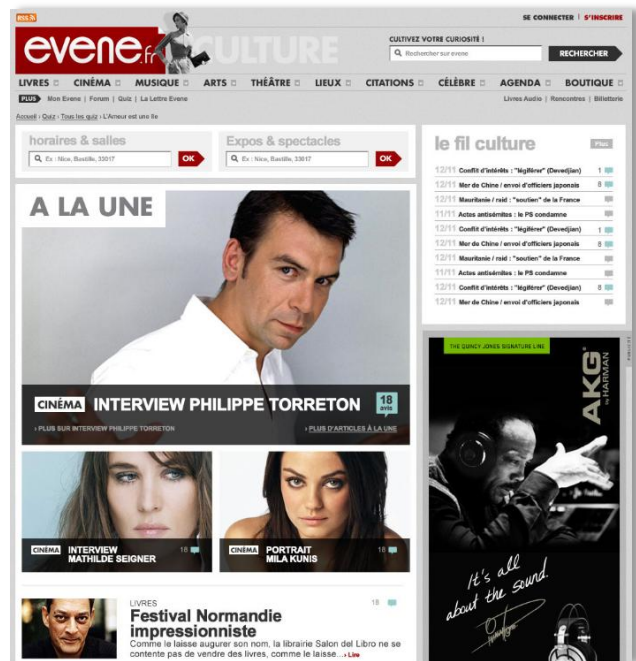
RSS

SE CONNECTER | S'INSCRIRE

evene.fr CULTURE

CULTIVEZ VOTRE CURIOSITÉ !

Rechercher sur evene

RECHERCHER

LIVRES CINÉMA MUSIQUE ARTS THÉÂTRE LIEUX CITATIONS CÉLÈBRE AGENDA BOUTIQUE

PLUS Mon Evene | Forum | Quiz | La Lettre Evene

Livres Audio | Rencontres | Billetterie

Accueil › Quiz › Tous les quiz › L'Amour est une île

horaires & salles

Ex : Nice, Bastille, 33017

OK

Expos & spectacles

Ex : Nice, Bastille, 33017

OK

le fil culture

Plus

| | | |
|---|---|---|
| 12/11 | Conflit d'intérêts : "légiférer" (Devedjian) | 1 |
| 12/11 | Mer de Chine / envoi d'officiers japonais | 8 |
| 12/11 | Mauritanie / raid : "soutien" de la France | |
| 11/11 | Actes antisémites : le PS condamne | |
| 12/11 | Conflit d'intérêts : "légiférer" (Devedjian) | 1 |
| 12/11 | Mer de Chine / envoi d'officiers japonais | 8 |
| 12/11 | Mauritanie / raid : "soutien" de la France | |
| 11/11 | Actes antisémites : le PS condamne | |
| 12/11 | Conflit d'intérêts : "légiférer" (Devedjian) | 1 |
| 12/11 | Mer de Chine / envoi d'officiers japonais | 8 |

A LA UNE

CINÉMA INTERVIEW PHILIPPE TORRETON

18 avis

› PLUS SUR INTERVIEW PHILIPPE TORRETON

› PLUS D'ARTICLES À LA UNE

CINÉMA INTERVIEW MATHILDE SEIGNER 18

CINÉMA PORTRAIT MILA KUNIS 18

THE QUINCY JONES SIGNATURE LINE

AKG by HARMAN

It's all about the sound.

LIVRES

18

Festival Normandie impressionniste

Comme le laisse augurer son nom, la librairie Salon del Libro ne se contente pas de vendre des livres, comme le laisse... › Lire